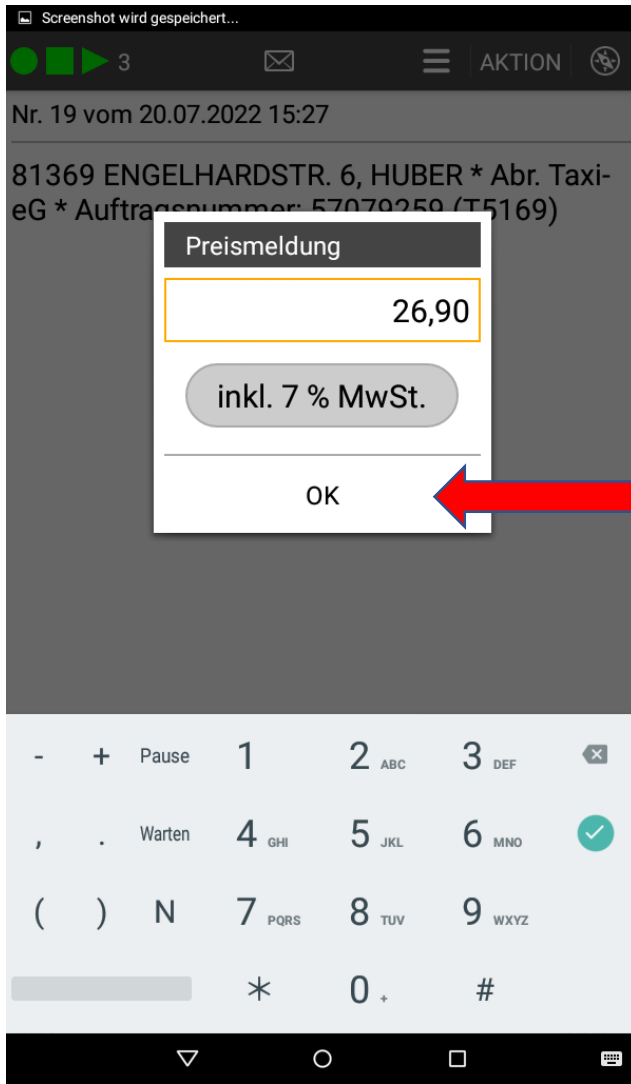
Screenshot wird gespeichert...

3

AKTION

Nr. 19 vom 20.07.2022 15:27

81369 ENGELHARDSTR. 6, HUBER * Abr. Taxi-eG * Auftragsnummer: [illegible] (T5169)

Preismeldung

26,90

inkl. 7 % MwSt.

OK

| - | + | Pause | 1 | 2 ABC | 3 DEF |
|---|---|---|---|---|---|
| , | . | Warten | 4 GHI | 5 JKL | 6 MNO |
| ( | ) | N | 7 PQRS | 8 TUV | 9 WXYZ |
| | | | * | 0 + | # |